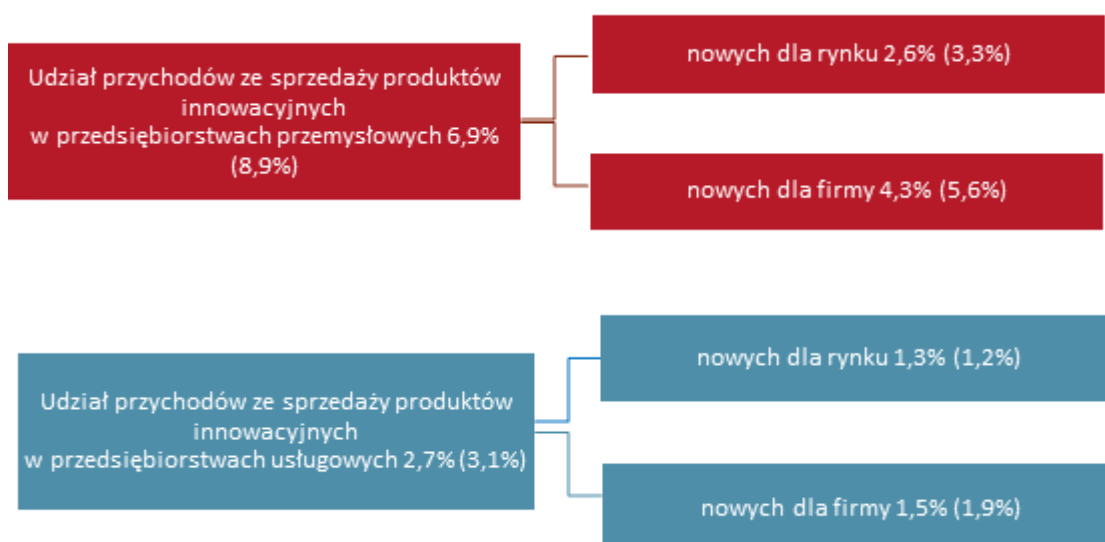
Udział przychodów ze sprzedaży produktów innowacyjnych w przedsiębiorstwach przemysłowych 6,9% (8,9%)

nowych dla rynku 2,6% (3,3%)

nowych dla firmy 4,3% (5,6%)

Udział przychodów ze sprzedaży produktów innowacyjnych w przedsiębiorstwach usługowych 2,7% (3,1%)

nowych dla rynku 1,3% (1,2%)

nowych dla firmy 1,5% (1,9%)